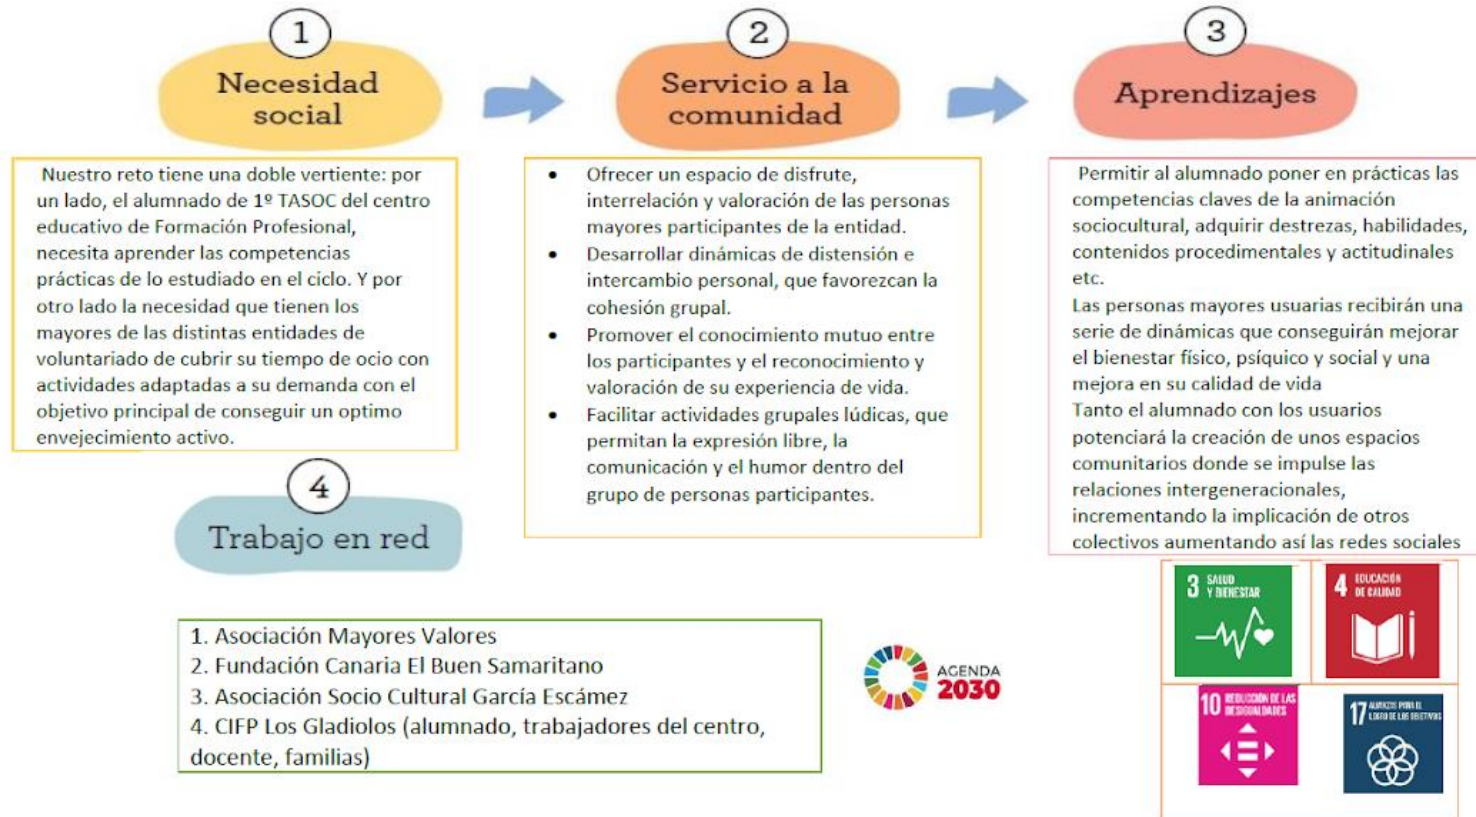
1
Necesidad social

2
Servicio a la comunidad

3
Aprendizajes

Nuestro reto tiene una doble vertiente: por un lado, el alumnado de 1º TASOC del centro educativo de Formación Profesional, necesita aprender las competencias prácticas de lo estudiado en el ciclo. Y por otro lado la necesidad que tienen los mayores de las distintas entidades de voluntariado de cubrir su tiempo de ocio con actividades adaptadas a su demanda con el objetivo principal de conseguir un optimo envejecimiento activo.

- Ofrecer un espacio de disfrute, interrelación y valoración de las personas mayores participantes de la entidad.
- Desarrollar dinámicas de distensión e intercambio personal, que favorezcan la cohesión grupal.
- Promover el conocimiento mutuo entre los participantes y el reconocimiento y valoración de su experiencia de vida.
- Facilitar actividades grupales lúdicas, que permitan la expresión libre, la comunicación y el humor dentro del grupo de personas participantes.

Permitir al alumnado poner en prácticas las competencias claves de la animación sociocultural, adquirir destrezas, habilidades, contenidos procedimentales y actitudinales etc.
Las personas mayores usuarias recibirán una serie de dinámicas que conseguirán mejorar el bienestar físico, psíquico y social y una mejora en su calidad de vida
Tanto el alumnado con los usuarios potenciará la creación de unos espacios comunitarios donde se impulse las relaciones intergeneracionales, incrementando la implicación de otros colectivos aumentando así las redes sociales

4
Trabajo en red

1. Asociación Mayores Valores
2. Fundación Canaria El Buen Samaritano
3. Asociación Socio Cultural García Escámez
4. CIFP Los Gladiolos (alumnado, trabajadores del centro, docente, familias)

AGENDA 2030

3 SALUD Y BIENESTAR
4 EDUCACIÓN DE CALIDAD
10 REDUCCIÓN DE LAS DESIGUALDADES
17 ALIANZAS PARA EL LOGRO DE LOS OBJETIVOS